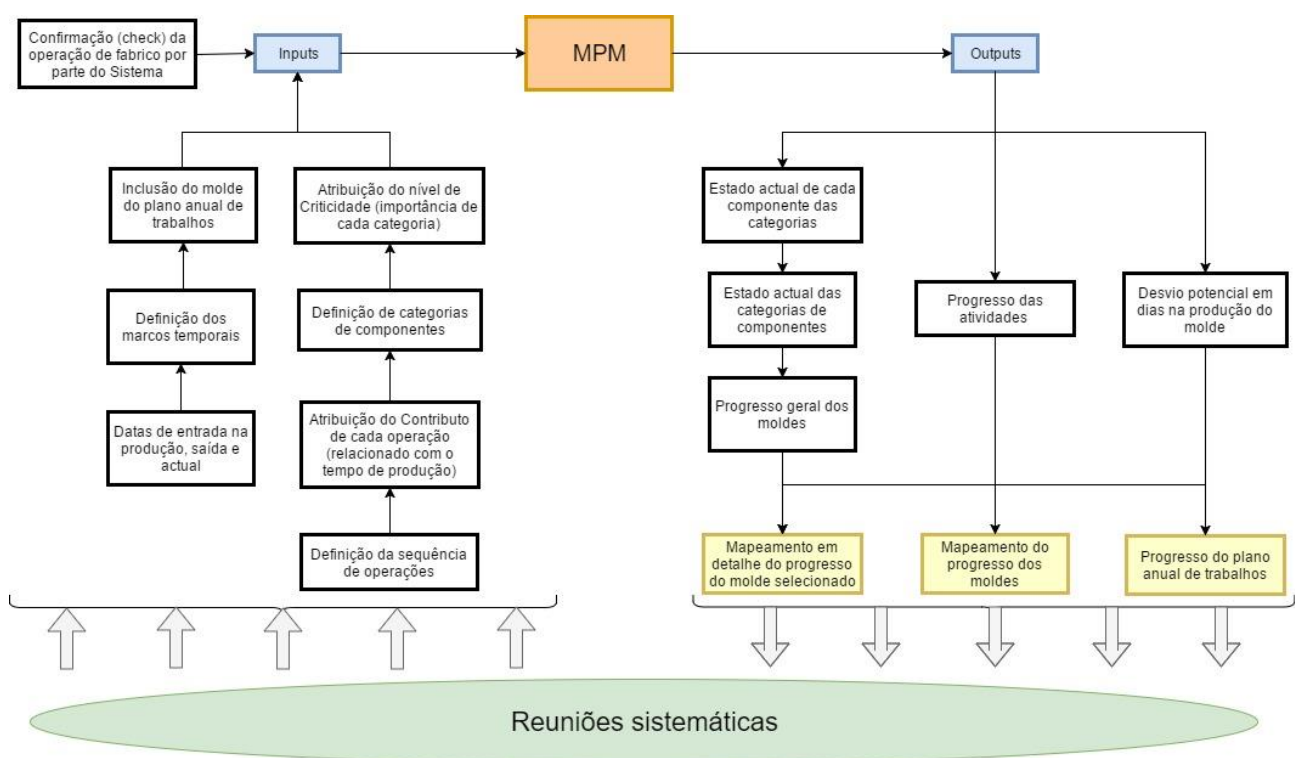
Confirmação (check) da operação de fabrico por parte do Sistema

Inputs

MPM

Outputs

Inclusão do molde do plano anual de trabalhos

Atribuição do nível de Criticidade (importância de cada categoria)

Definição dos marcos temporais

Definição de categorias de componentes

Datas de entrada na produção, saída e actual

Atribuição do Contributo de cada operação (relacionado com o tempo de produção)

Definição da sequência de operações

Estado actual de cada componente das categorias

Estado actual das categorias de componentes

Progresso geral dos moldes

Progresso das atividades

Desvio potencial em dias na produção do molde

Mapeamento em detalhe do progresso do molde selecionado

Mapeamento do progresso dos moldes

Progresso do plano anual de trabalhos

Reuniões sistemáticas